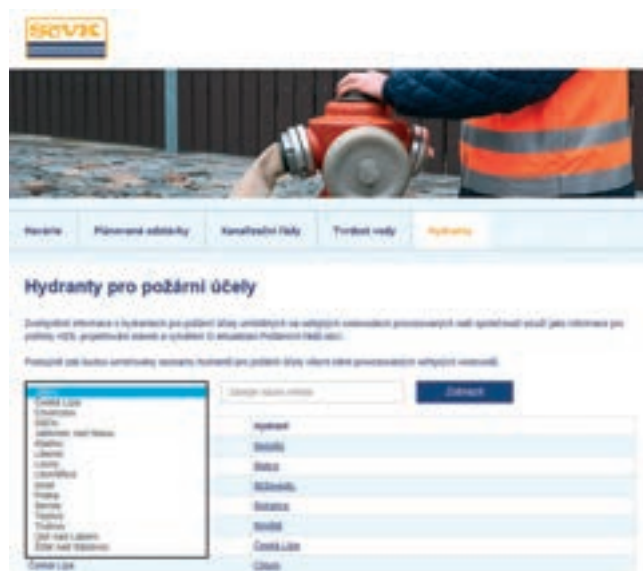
SČVK

Havárie | Plánované odstávky | Kanalizační řády | Tvrdost vody | Hydranty

Hydranty pro požární účely

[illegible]

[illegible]

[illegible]
Česká Lípa
Chomutov
Děčín
Jablonec nad Nisou
Kladno
Liberec
Louny
Litoměřice
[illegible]
Praha
Semily
Teplice
Trutnov
Ústí nad Labem
Žďár nad Sázavou

Česká Lípa

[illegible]

Zobrazit

Hydrant
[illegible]
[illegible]
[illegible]
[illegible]
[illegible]
Česká Lípa
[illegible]